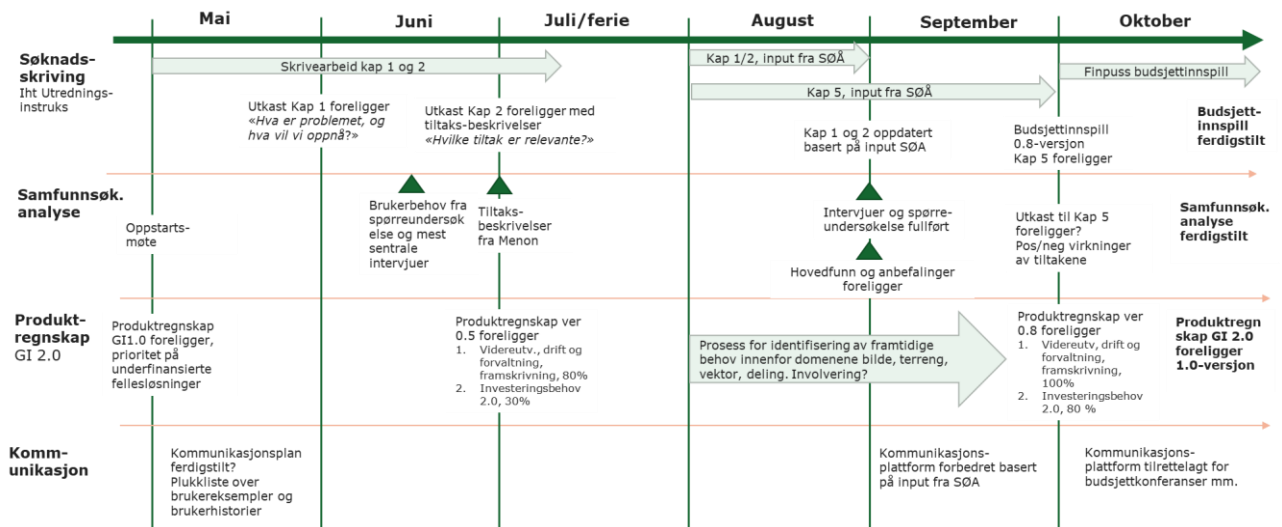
Mai
Juni
Juli/ferie
August
September
Oktober

Søknadsskriving
Iht Utredningsinstruks

Skrivearbeid kap 1 og 2
Kap 1/2, input fra SØÅ
Kap 5, input fra SØÅ
Finpuss budsjettinnspill

Utkast Kap 1 foreligger
«Hva er problemet, og hva vil vi oppnå?»

Utkast Kap 2 foreligger med tiltaks-beskrivelser
«Hvilke tiltak er relevante?»

Kap 1 og 2 oppdatert basert på input SØA

Budsjettinnspill 0.8-versjon
Kap 5 foreligger

Budsjett-innspill ferdigstilt

Samfunnsøk. analyse

Oppstarts-møte

Brukerbehov fra spørreundersøkelse og mest sentrale intervjuer

Tiltaks-beskrivelser fra Menon

Intervjuer og spørre-undersøkelse fullført

Hovedfunn og anbefalinger foreligger

Utkast til Kap 5 foreligger?
Pos/neg virkninger av tiltakene

Samfunnsøk. analyse ferdigstilt

Produkt-regnskap
GI 2.0

Produktregnskap GI1.0 foreligger, prioritet på underfinansierte fellesløsninger

Produktregnskap ver 0.5 foreligger
1. Videreutv., drift og forvaltning, framskrivning, 80%
2. Investeringsbehov 2.0, 30%

Prosess for identifisering av framtidige behov innenfor domenene bilde, terreng, vektor, deling. Involvering?

Produktregnskap ver 0.8 foreligger
1. Videreutv, drift og forvaltning, framskrivning, 100%
2. Investeringsbehov 2.0, 80 %

Produktregnskap GI 2.0 foreligger 1.0-versjon

Kommunikasjon

Kommunikasjonsplan ferdigstilt?
Plukkliste over brukereksempler og brukerhistorier

Kommunikasjons-plattform forbedret basert på input fra SØA

Kommunikasjons-plattform tilrettelagt for budsjettkonferanser mm.